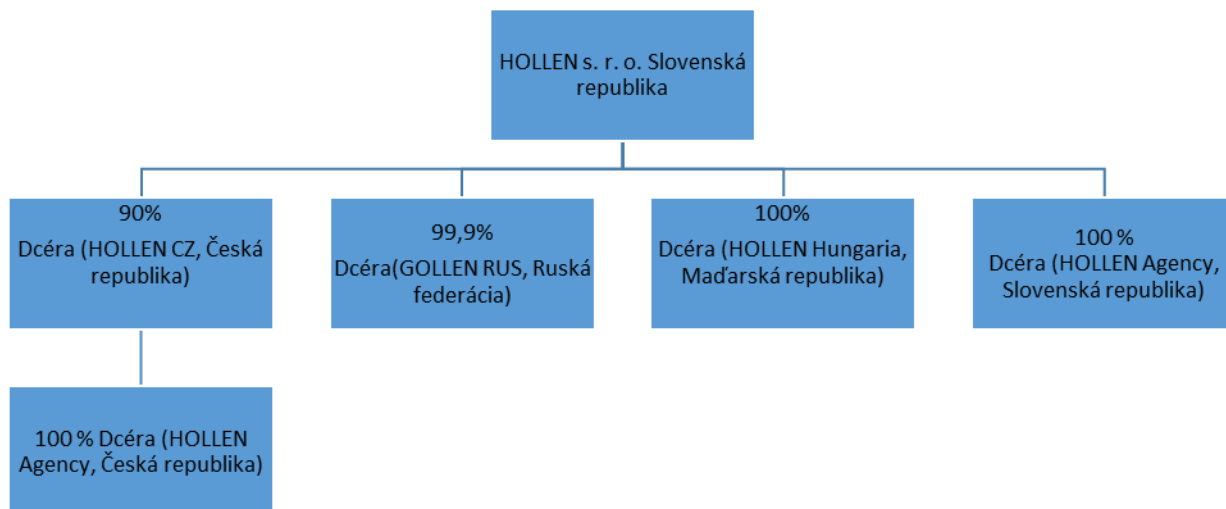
HOLLEN s. r. o. Slovenská republika

90%
Dcéra (HOLLEN CZ, Česká republika)

99,9%
Dcéra(GOLLEN RUS, Ruská federácia)

100%
Dcéra (HOLLEN Hungaria, Maďarská republika)

100 %
Dcéra (HOLLEN Agency, Slovenská republika)

100 % Dcéra (HOLLEN Agency, Česká republika)